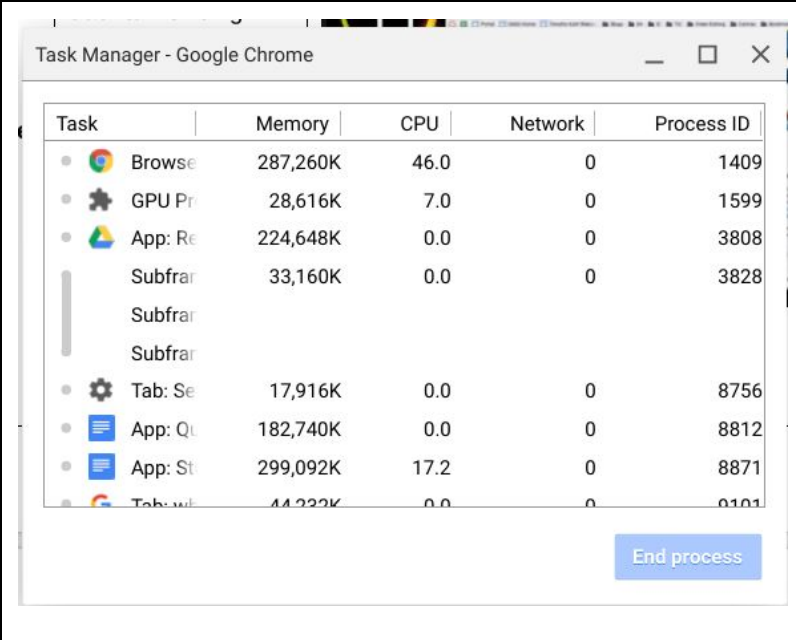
Task Manager - Google Chrome

| Task | Memory | CPU | Network | Process ID |
|---|---|---|---|---|
| Browse | 287,260K | 46.0 | 0 | 1409 |
| GPU Pr | 28,616K | 7.0 | 0 | 1599 |
| App: Re | 224,648K | 0.0 | 0 | 3808 |
| Subfrar | 33,160K | 0.0 | 0 | 3828 |
| Subfrar | | | | |
| Subfrar | | | | |
| Tab: Se | 17,916K | 0.0 | 0 | 8756 |
| App: Qu | 182,740K | 0.0 | 0 | 8812 |
| App: St | 299,092K | 17.2 | 0 | 8871 |
| Tab: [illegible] | 44,232K | 0.0 | 0 | 9101 |

End process